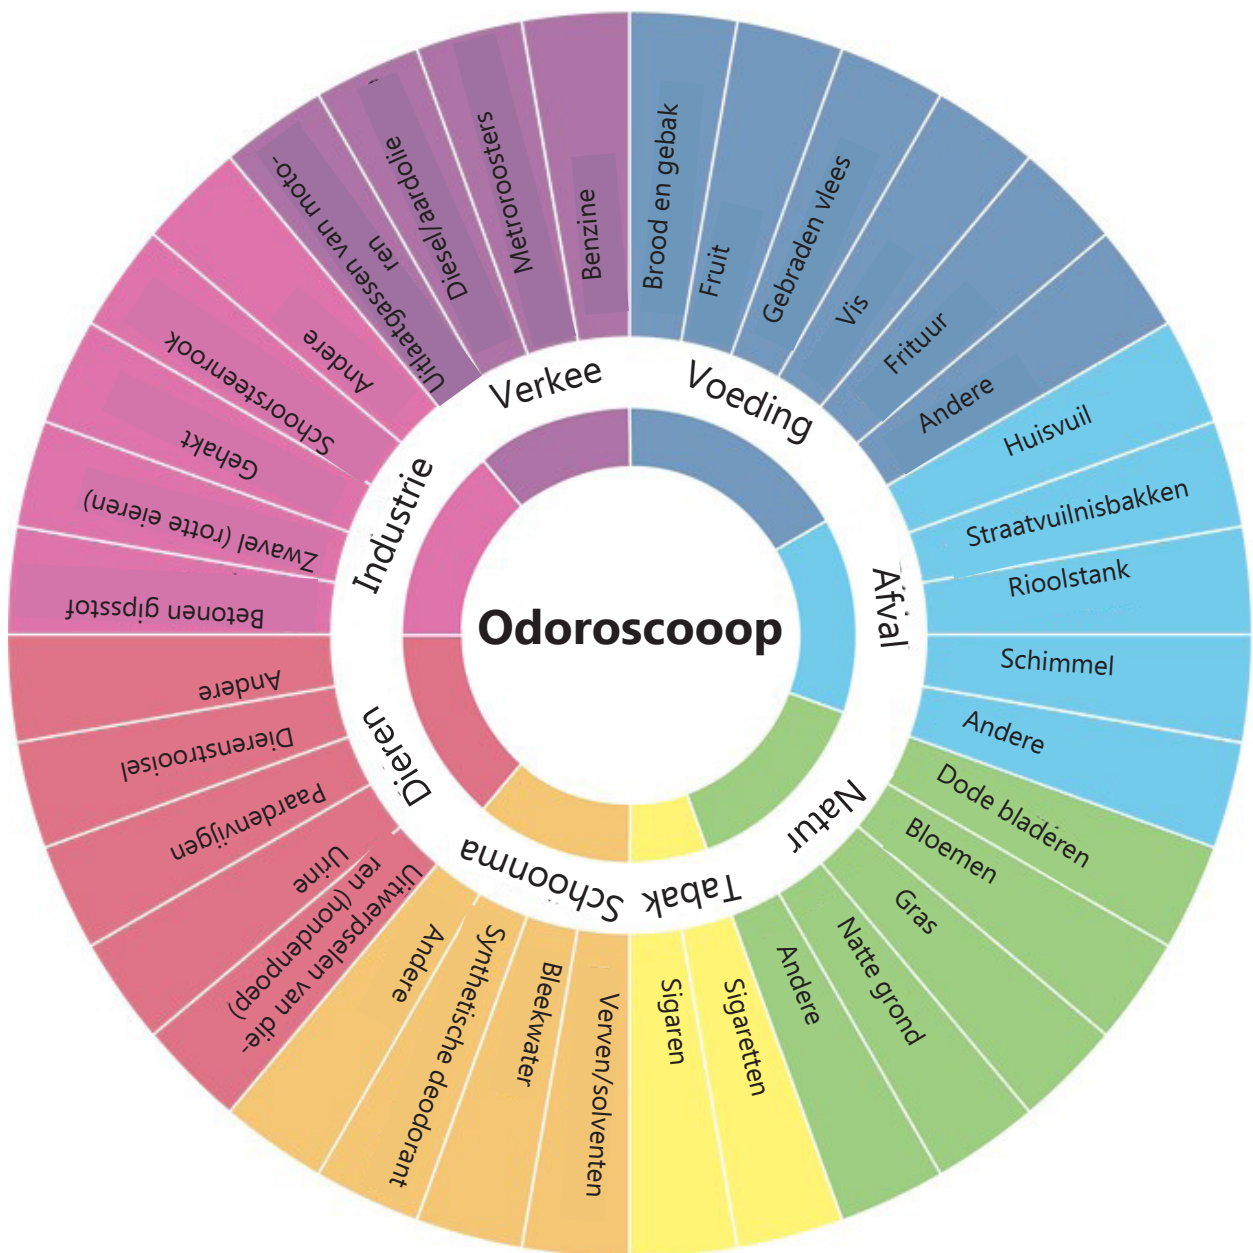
Odoroscooop

Verkee
Benzine
Metroroosters
Diesel/aardolie
Uitlaatgassen van motoren

Voeding
Brood en gebak
Fruit
Gebraden vlees
Vis
Frituur
Andere

Afval
Huisvuil
Straatvuilnisbakken
Rioolstank
Schimmel
Andere

Natur
Dode bladeren
Bloemen
Gras
Natte grond
Andere

Tabak
Sigaretten
Sigaren

Schoonma
Verven/solventen
Bleekwater
Synthetische deodorant
Andere

Dieren
Uitwerpselen van dieren (hondenpoep)
Urine
Paardenvijgen
Dierenstrooisel
Andere

Industrie
Betonen gipsstof
Zwavel (rotte eieren)
Gehakt
Schoorsteenrook
Andere